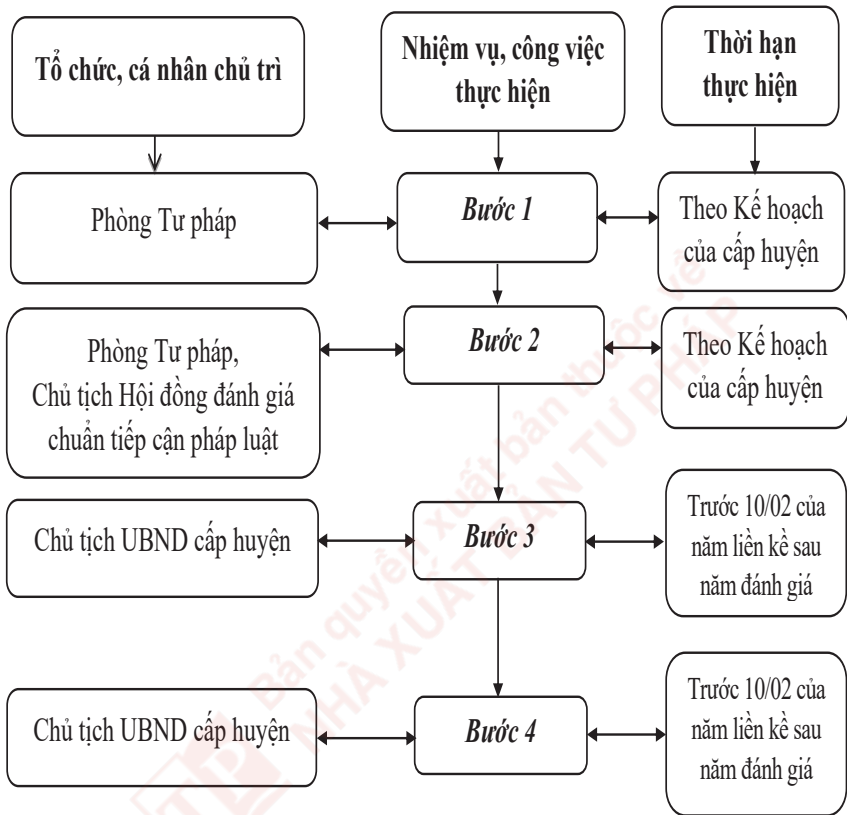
Tổ chức, cá nhân chủ trì

Nhiệm vụ, công việc thực hiện

Thời hạn thực hiện

Phòng Tư pháp

*Bước 1*

Theo Kế hoạch của cấp huyện

Phòng Tư pháp, Chủ tịch Hội đồng đánh giá chuẩn tiếp cận pháp luật

*Bước 2*

Theo Kế hoạch của cấp huyện

Chủ tịch UBND cấp huyện

*Bước 3*

Trước 10/02 của năm liền kề sau năm đánh giá

Chủ tịch UBND cấp huyện

*Bước 4*

Trước 10/02 của năm liền kề sau năm đánh giá

Bản quyền xuất bản thuộc về NHÀ XUẤT BẢN TƯ PHÁP